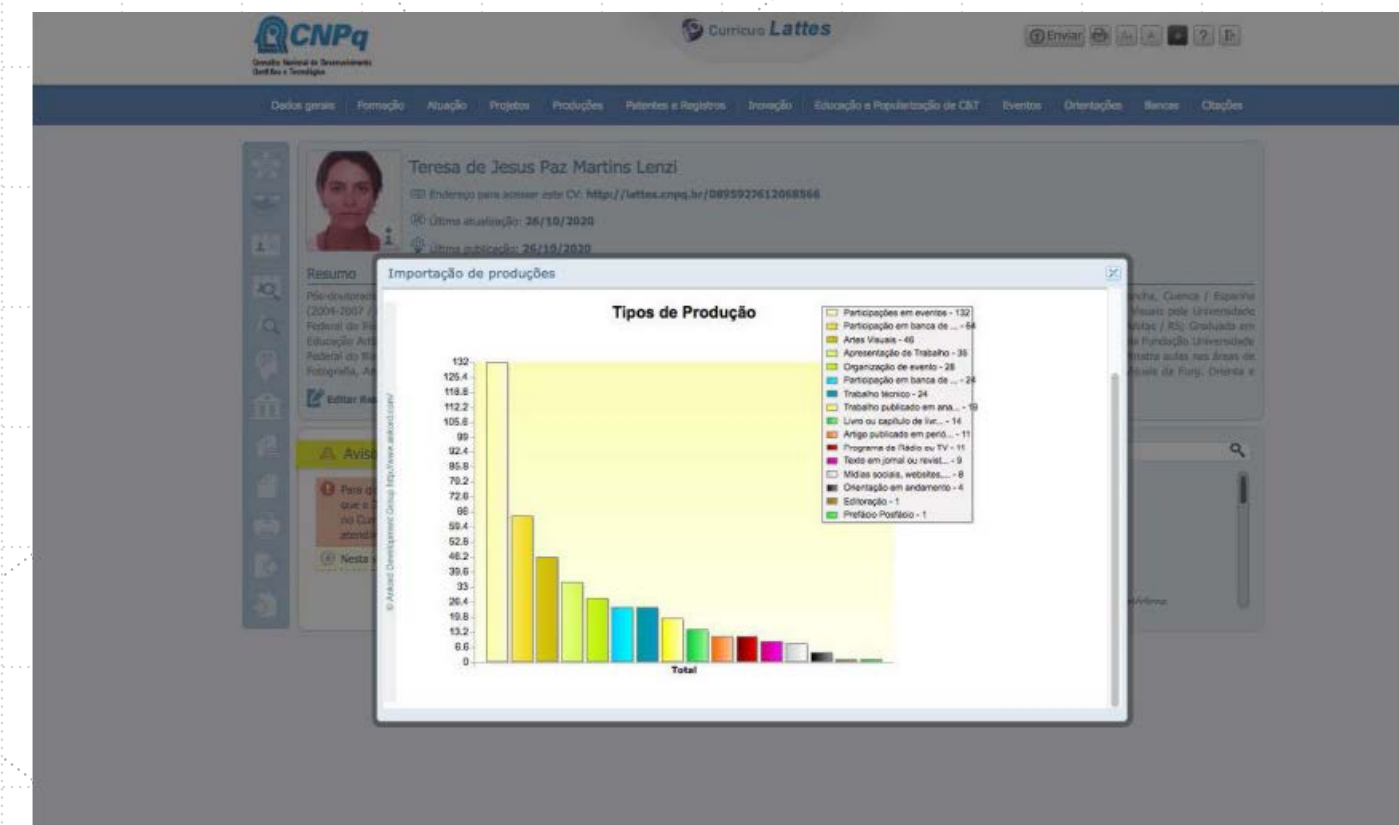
CNPq
Conselho Nacional de Desenvolvimento Científico e Tecnológico

Currículo Lattes

Enviar

Dados gerais Formação Atuação Projetos Produções Patentes e Registros Inovação Educação e Popularização de C&T Eventos Orientações Bancas Citações

Teresa de Jesus Paz Martins Lenzi
Endereço para acessar este CV: http://lattes.cnpq.br/0895927612068566
Última atualização: 26/10/2020
Última publicação: 26/10/2020

Resumo
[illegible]

Editar Re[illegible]

Avis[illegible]

Nesta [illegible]

Importação de produções

Tipos de Produção

Participações em eventos - 132
Participação em banca de ... - 64
Artes Visuais - 46
Apresentação de Trabalho - 35
Organização de evento - 28
Participação em banca de ... - 24
Trabalho técnico - 24
Trabalho publicado em ana... - 19
Livro ou capítulo de livr... - 14
Artigo publicado em perió... - 11
Programa de Rádio ou TV - 11
Texto em jornal ou revist... - 9
Mídias sociais, websites,... - 8
Orientação em andamento - 4
Editoração - 1
Prefácio Posfácio - 1

132
125.4
118.8
112.2
105.6
99
92.4
85.8
79.2
72.6
66
59.4
52.8
46.2
39.6
33
26.4
19.8
13.2
6.6
0

Total

© Ankord Development Group http://www.ankord.com/